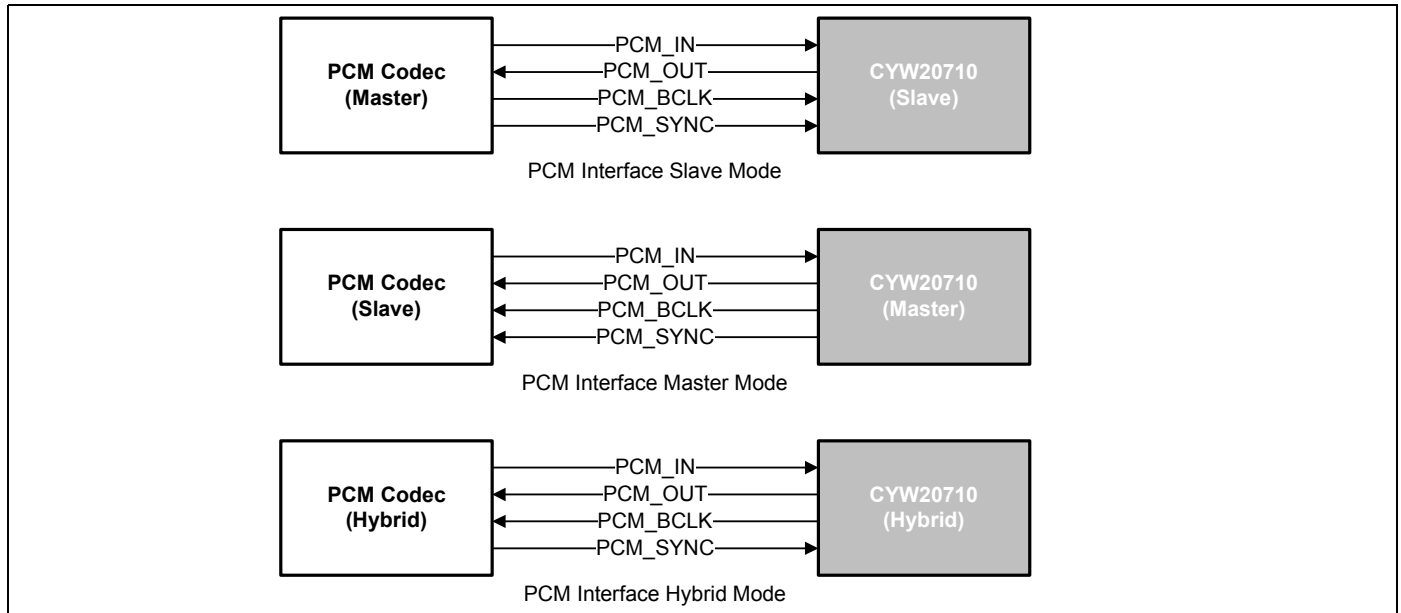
PCM Codec
(Master)

PCM_IN
PCM_OUT
PCM_BCLK
PCM_SYNC

CYW20710
(Slave)

PCM Interface Slave Mode

PCM Codec
(Slave)

PCM_IN
PCM_OUT
PCM_BCLK
PCM_SYNC

CYW20710
(Master)

PCM Interface Master Mode

PCM Codec
(Hybrid)

PCM_IN
PCM_OUT
PCM_BCLK
PCM_SYNC

CYW20710
(Hybrid)

PCM Interface Hybrid Mode